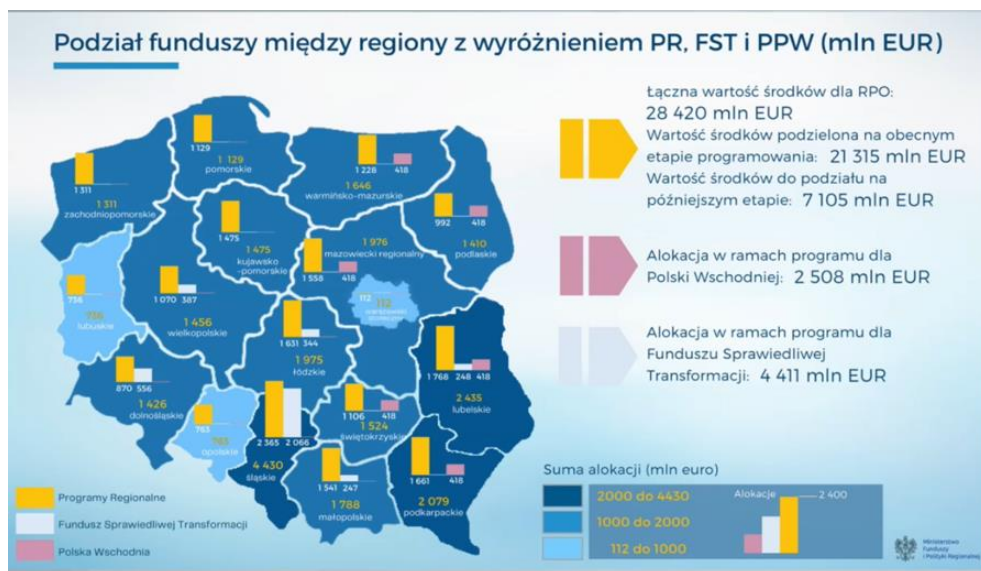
Podział funduszy między regiony z wyróżnieniem PR, FST i PPW (mln EUR)

1 129
1 129
pomorskie

1 311
1 311
zachodniopomorskie

1 228 418
1 646
warmińsko-mazurskie

992 418
1 410
podlaskie

1 475
1 475
kujawsko-pomorskie

1 976
mazowiecki regionalny
1 558 418

112
112
warszawski stołeczny

736
736
lubuskie

1 070 387
1 456
wielkopolskie

1 631 344
1 975
łódzkie

1 768 248 418
2 435
lubelskie

870 556
1 426
dolnośląskie

763
763
opolskie

2 365 2 066
4 430
śląskie

1 106 418
1 524
świętokrzyskie

1 341 247
1 788
małopolskie

1 661 418
2 079
podkarpackie

Łączna wartość środków dla RPO: 28 420 mln EUR
Wartość środków podzielona na obecnym etapie programowania: 21 315 mln EUR
Wartość środków do podziału na późniejszym etapie: 7 105 mln EUR

Alokacja w ramach programu dla Polski Wschodniej: 2 508 mln EUR

Alokacja w ramach programu dla Funduszu Sprawiedliwej Transformacji: 4 411 mln EUR

Suma alokacji (mln euro)
2000 do 4430
1000 do 2000
112 do 1000
Alokacje
2 400

Programy Regionalne
Fundusz Sprawiedliwej Transformacji
Polska Wschodnia

Ministerstwo Funduszy i Polityki Regionalnej